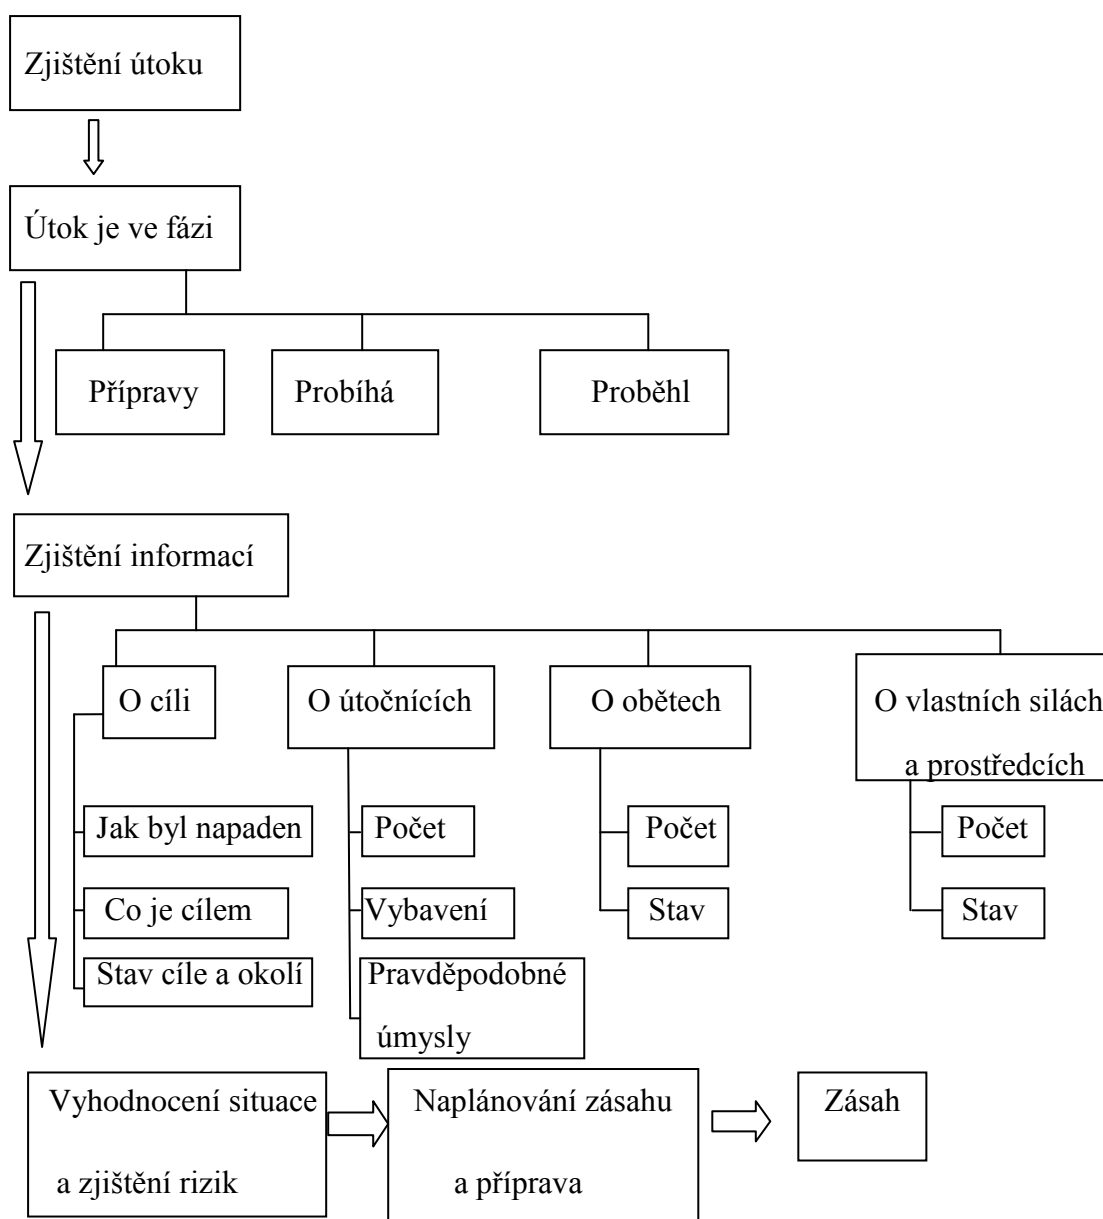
Zjištění útoku

Útok je ve fázi

Přípravy

Probíhá

Proběhl

Zjištění informací

O cíli

O útočnících

O obětech

O vlastních silách a prostředcích

Jak byl napaden

Co je cílem

Stav cíle a okolí

Počet

Vybavení

Pravděpodobné úmysly

Počet

Stav

Počet

Stav

Vyhodnocení situace a zjištění rizik

Naplánování zásahu a příprava

Zásah